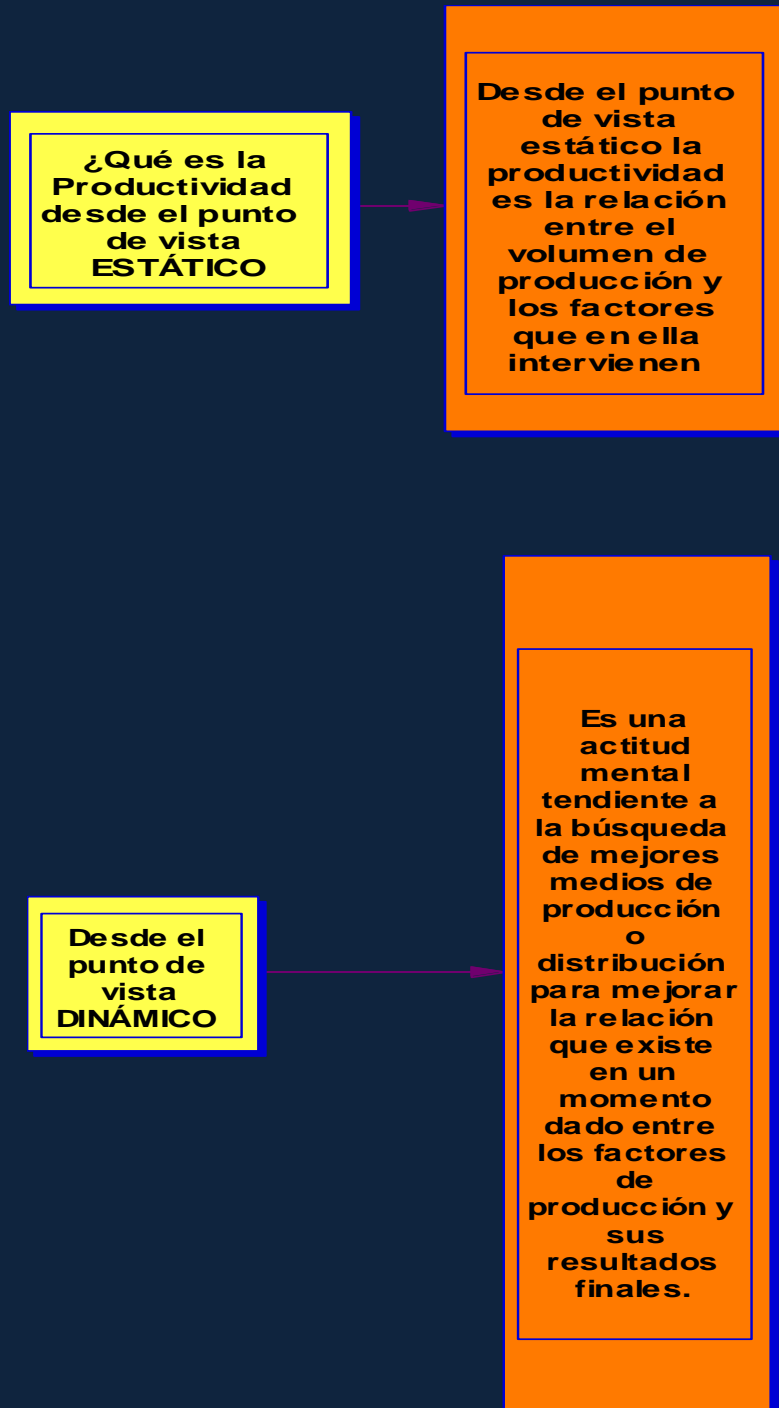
¿Qué es la Productividad desde el punto de vista ESTÁTICO

Desde el punto de vista estático la productividad es la relación entre el volumen de producción y los factores que en ella intervienen

Desde el punto de vista DINÁMICO

Es una actitud mental tendiente a la búsqueda de mejores medios de producción o distribución para mejorar la relación que existe en un momento dado entre los factores de producción y sus resultados finales.